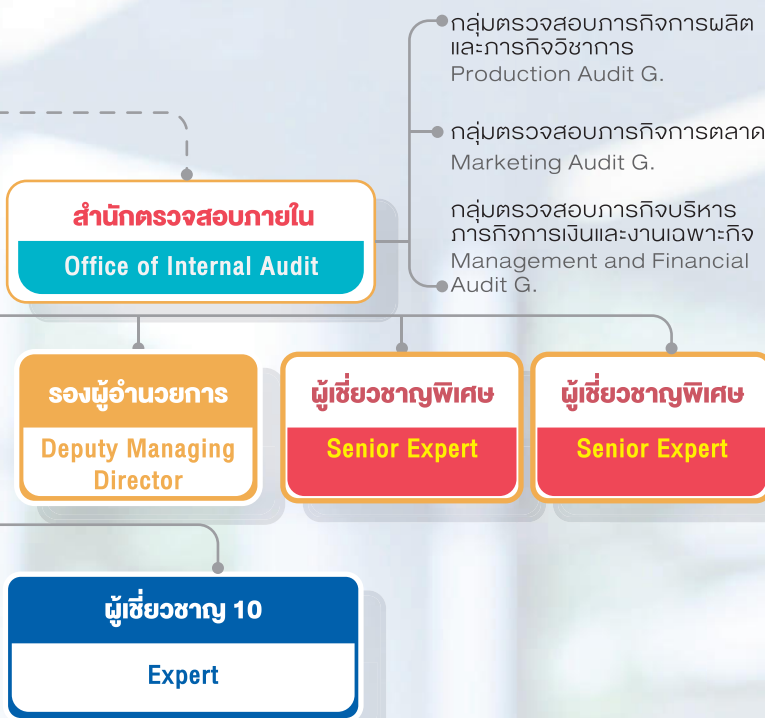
กลุ่มตรวจสอบภารกิจการผลิตและภารกิจวิชาการ
Production Audit G.

กลุ่มตรวจสอบภารกิจการตลาด
Marketing Audit G.

กลุ่มตรวจสอบภารกิจบริหารภารกิจการเงินและงานเฉพาะกิจ
Management and Financial Audit G.

สำนักตรวจสอบภายใน
Office of Internal Audit

รองผู้อำนวยการ
Deputy Managing Director

ผู้เชี่ยวชาญพิเศษ
Senior Expert

ผู้เชี่ยวชาญพิเศษ
Senior Expert

ผู้เชี่ยวชาญ 10
Expert